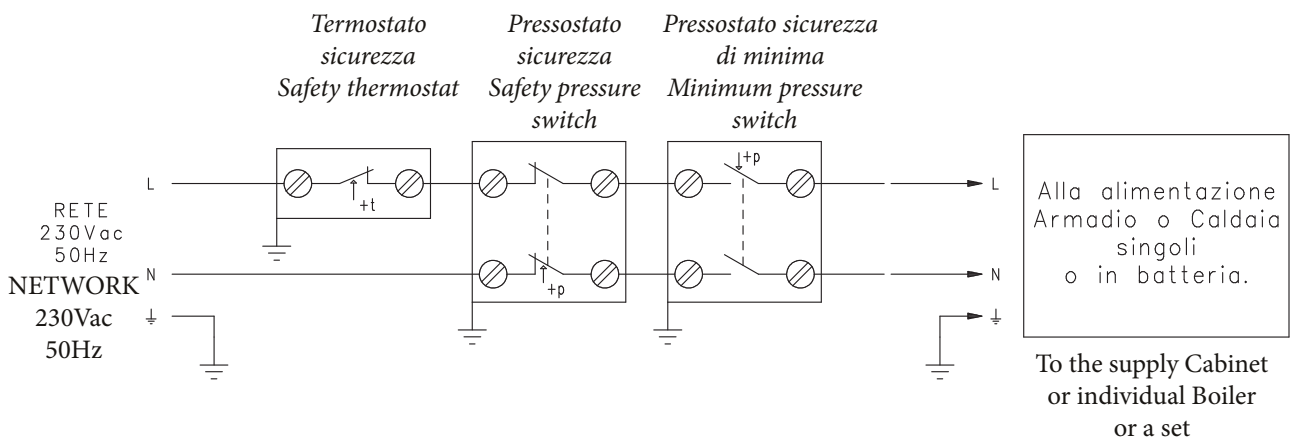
Termostato sicurezza
Safety thermostat

Pressostato sicurezza
Safety pressure switch

Pressostato sicurezza di minima
Minimum pressure switch

L

RETE
230Vac
50Hz

NETWORK
230Vac
50Hz

N

+t

+p

+p

L

N

Alla alimentazione Armadio o Caldaia singoli o in batteria.

To the supply Cabinet or individual Boiler or a set